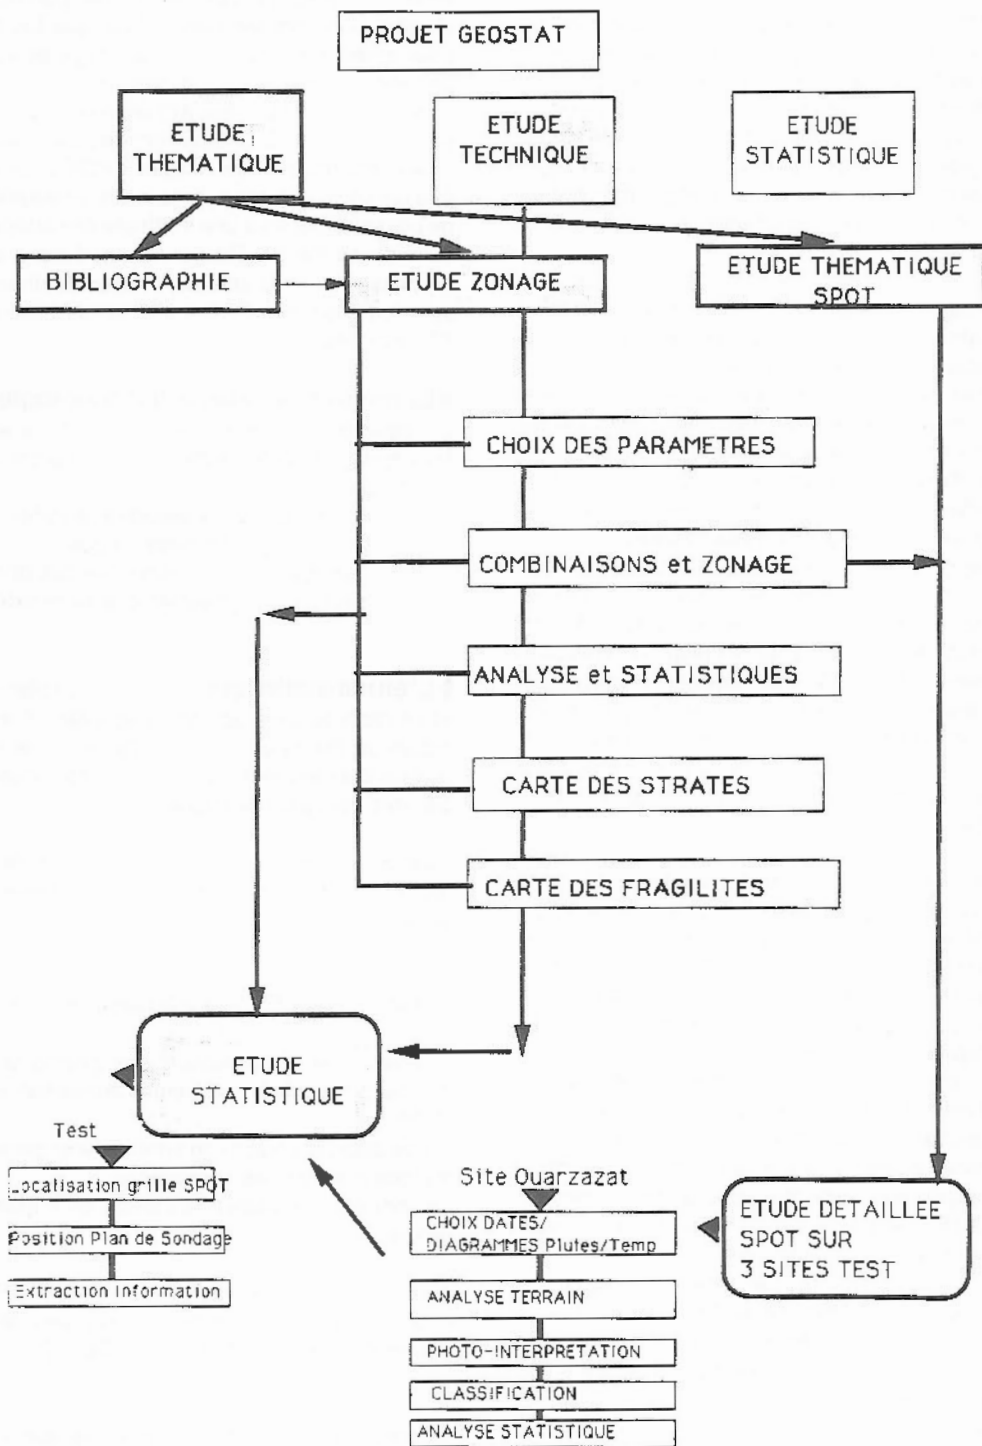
PROJET GEOSTAT

ETUDE THEMATIQUE

ETUDE TECHNIQUE

ETUDE STATISTIQUE

BIBLIOGRAPHIE

ETUDE ZONAGE

ETUDE THEMATIQUE SPOT

CHOIX DES PARAMETRES

COMBINAISONS et ZONAGE

ANALYSE et STATISTIQUES

CARTE DES STRATES

CARTE DES FRAGILITES

ETUDE STATISTIQUE

Test

Localisation grille SPOT

Position Plan de Sondage

Extraction Information

Site Ouarzazat

CHOIX DATES/ DIAGRAMMES Pluies/Temp

ANALYSE TERRAIN

PHOTO-INTERPRETATION

CLASSIFICATION

ANALYSE STATISTIQUE

ETUDE DETAILLEE SPOT SUR 3 SITES TEST